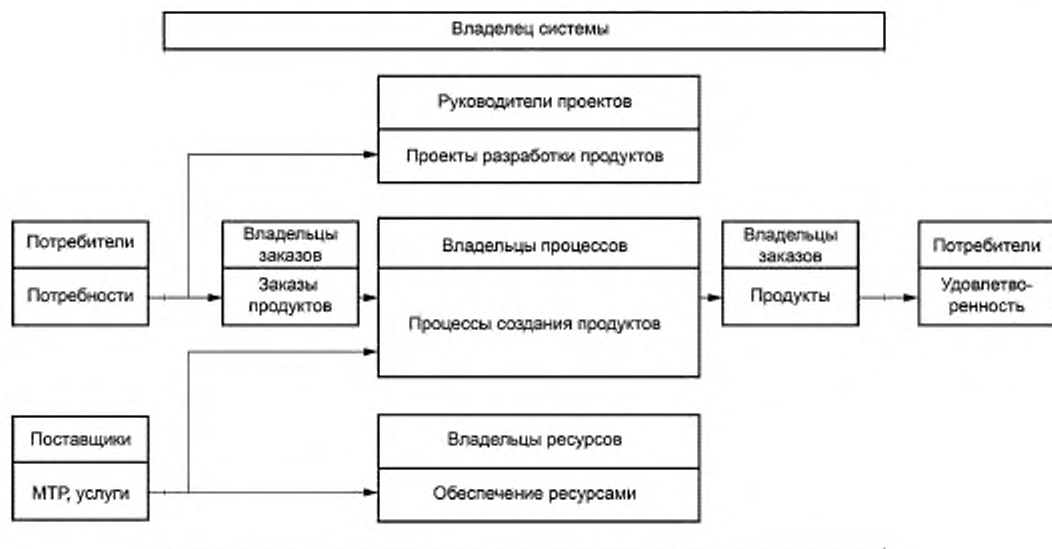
Владелец системы

Руководители проектов

Проекты разработки продуктов

Потребители

Потребности

Владельцы заказов

Заказы продуктов

Владельцы процессов

Процессы создания продуктов

Владельцы заказов

Продукты

Потребители

Удовлетворенность

Поставщики

МТР, услуги

Владельцы ресурсов

Обеспечение ресурсами